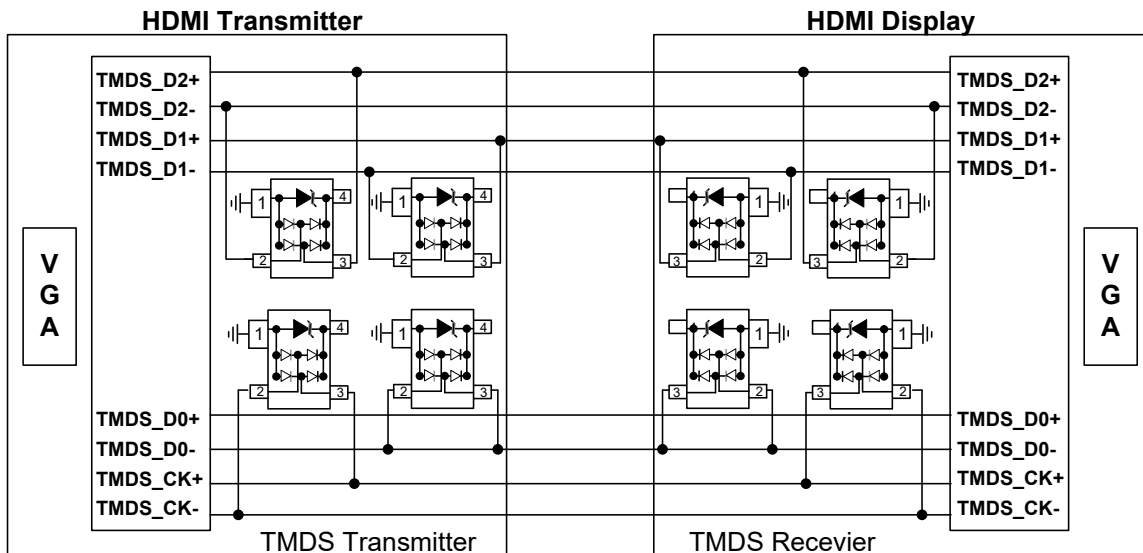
HDMI Transmitter

HDMI Display

TMDS_D2+
TMDS_D2-
TMDS_D1+
TMDS_D1-

V
G
A

TMDS_D0+
TMDS_D0-
TMDS_CK+
TMDS_CK-

1 4 2 3
1 4 2 3
1 4 2 3
1 4 2 3

1 3 2
1 3 2
1 3 2
1 3 2

TMDS_D2+
TMDS_D2-
TMDS_D1+
TMDS_D1-

V
G
A

TMDS_D0+
TMDS_D0-
TMDS_CK+
TMDS_CK-

TMDS Transmitter

TMDS Recevier